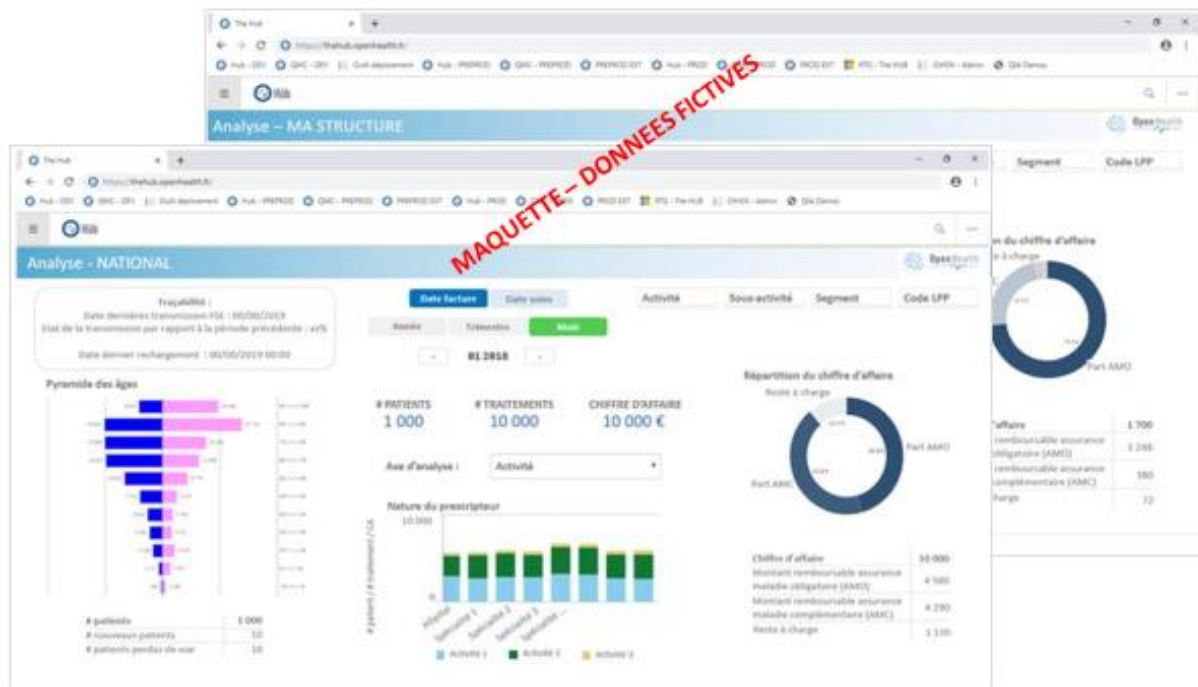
The Hub
https://thehub.openhealth.fr/
Analyse – MA STRUCTURE
Segment
Code LPP
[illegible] du chiffre d'affaire
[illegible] à charge
Part AMO
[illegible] d'affaire 1 700
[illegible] remboursable assurance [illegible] obligatoire (AMO) 1 248
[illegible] remboursable assurance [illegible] complémentaire (AMC) 380
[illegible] charge 72

MAQUETTE – DONNEES FICTIVES

The Hub
https://thehub.openhealth.fr/
Analyse - NATIONAL
Traçabilité :
Date dernières transmission FSE : 00/00/2019
Etat de la transmission par rapport à la période précédente : xx%
Date dernier rechargement : 00/00/2019 00:00
Date facture
Date soins
Année
Trimestre
Mois
01 2018
Activité
Sous-activité
Segment
Code LPP
Pyramide des âges
# PATIENTS
1 000
# TRAITEMENTS
10 000
CHIFFRE D'AFFAIRE
10 000 €
Axe d'analyse :
Activité
Nature du prescripteur
10 000
0
# patient / # traitement / CA
Hôpital
Spécialité 1
Spécialité 2
Spécialité 3
Spécialité ...
Activité 1
Activité 2
Activité 3
Répartition du chiffre d'affaire
Reste à charge
Part AMO
Part AMC

| # patients | 1 000 |
|---|---|
| # nouveaux patients | 10 |
| # patients perdus de vue | 10 |

| Chiffre d'affaire | 10 000 |
|---|---|
| Montant remboursable assurance maladie obligatoire (AMO) | 4 580 |
| Montant remboursable assurance maladie complémentaire (AMC) | 4 290 |
| Reste à charge | 1 130 |